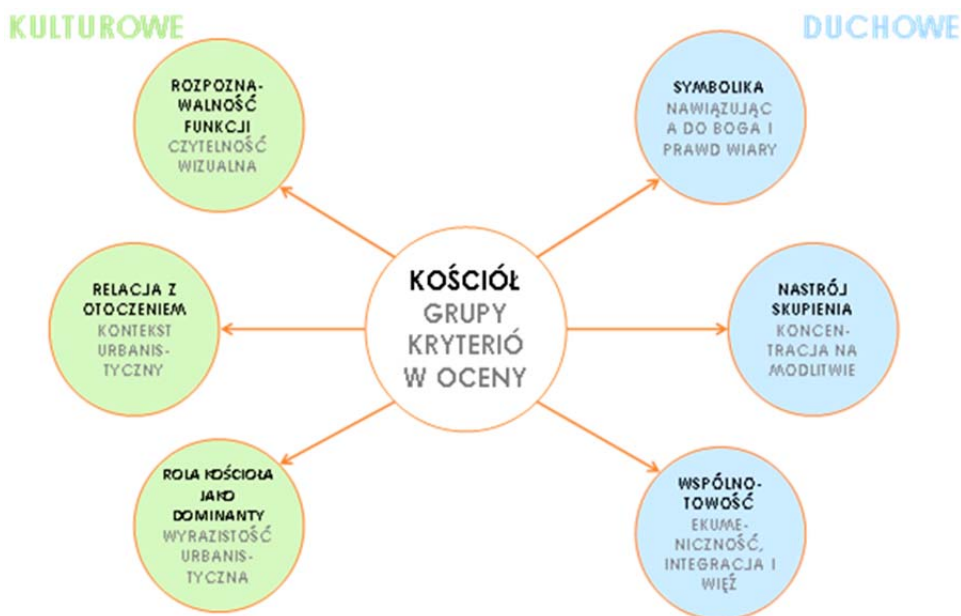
KULTUROWE

DUCHOWE

KOŚCIÓŁ
GRUPY KRYTERIÓ W OCENY

ROZPOZNAWALNOŚĆ FUNKCJI
CZYTELNOŚĆ WIZUALNA

RELACJA Z OTOCZENIEM
KONTEKST URBANISTYCZNY

ROLA KOŚCIOŁA JAKO DOMINANTY
WYRAZISTOŚĆ URBANISTYCZNA

SYMBOLIKA
NAWIĄZUJĄCA DO BOGA I PRAWD WIARY

NASTRÓJ SKUPIENIA
KONCENTRACJA NA MODLITWIE

WSPÓLNOTOWOŚĆ
EKUMENICZNOŚĆ, INTEGRACJA I WIĘŹ